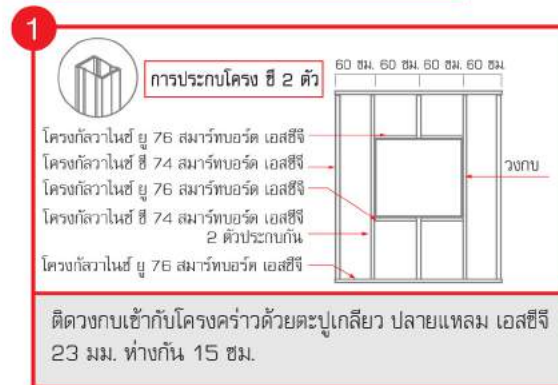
1

การประกบโครง ซี 2 ตัว

60 ซม. 60 ซม. 60 ซม. 60 ซม.

โครงกัลวาไนซ์ ยู 76 สมาร์ทบอร์ด เอสซีจี
โครงกัลวาไนซ์ ซี 74 สมาร์ทบอร์ด เอสซีจี
โครงกัลวาไนซ์ ยู 76 สมาร์ทบอร์ด เอสซีจี
โครงกัลวาไนซ์ ซี 74 สมาร์ทบอร์ด เอสซีจี 2 ตัวประกบกัน
โครงกัลวาไนซ์ ยู 76 สมาร์ทบอร์ด เอสซีจี

วงกบ

ติดวงกบเข้ากับโครงคร่าวด้วยตะปูเกลียว ปลายแหลม เอสซีจี 23 มม. ห่างกัน 15 ซม.